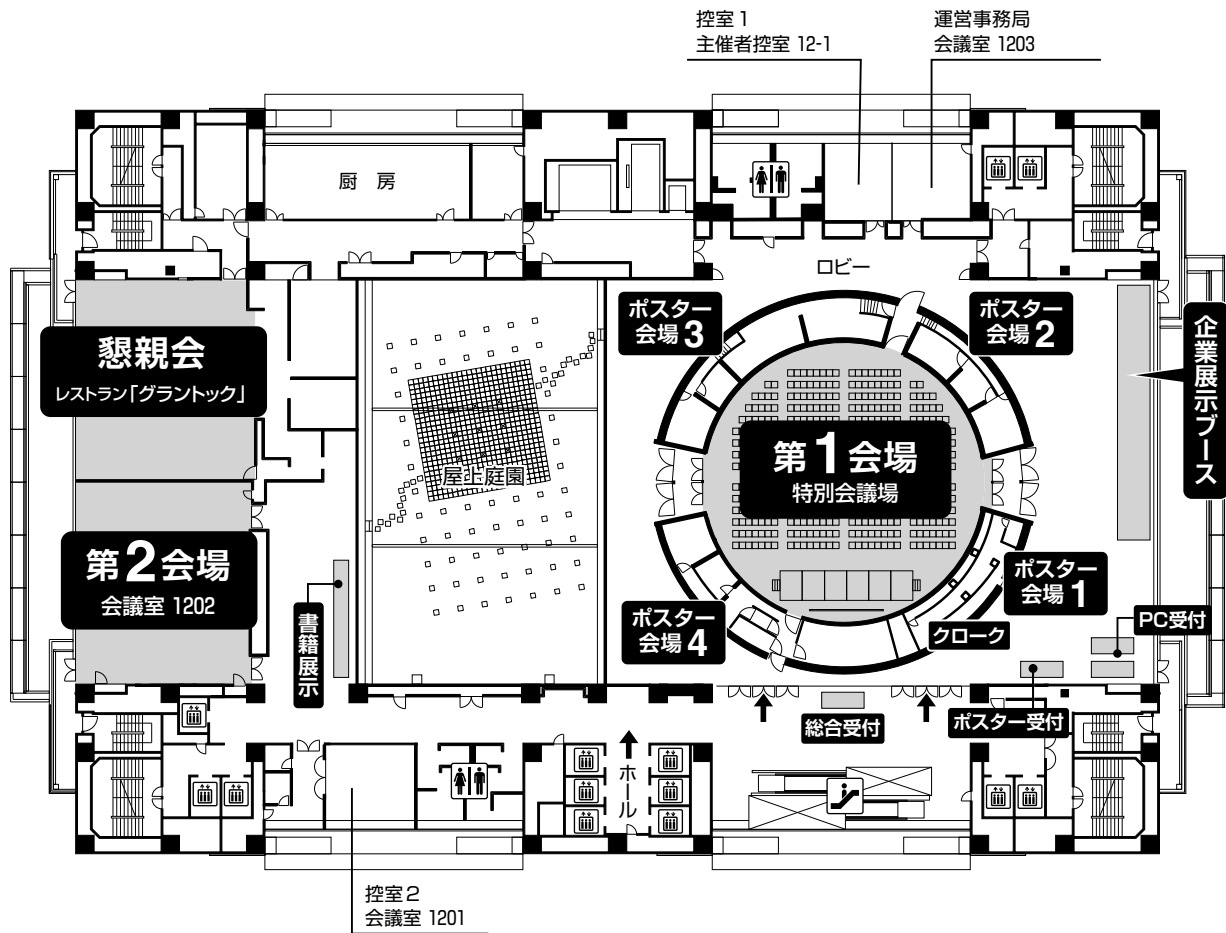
控室 1
主催者控室 12-1

運営事務局
会議室 1203

厨 房

ロビー

ポスター
会場 3

ポスター
会場 2

企業展示ブース

懇親会
レストラン「グラントック」

屋上庭園

第1会場
特別会議場

第2会場
会議室 1202

ポスター
会場 1

書籍展示

ポスター
会場 4

クローク

PC受付

総合受付

ポスター受付

ホール

控室 2
会議室 1201